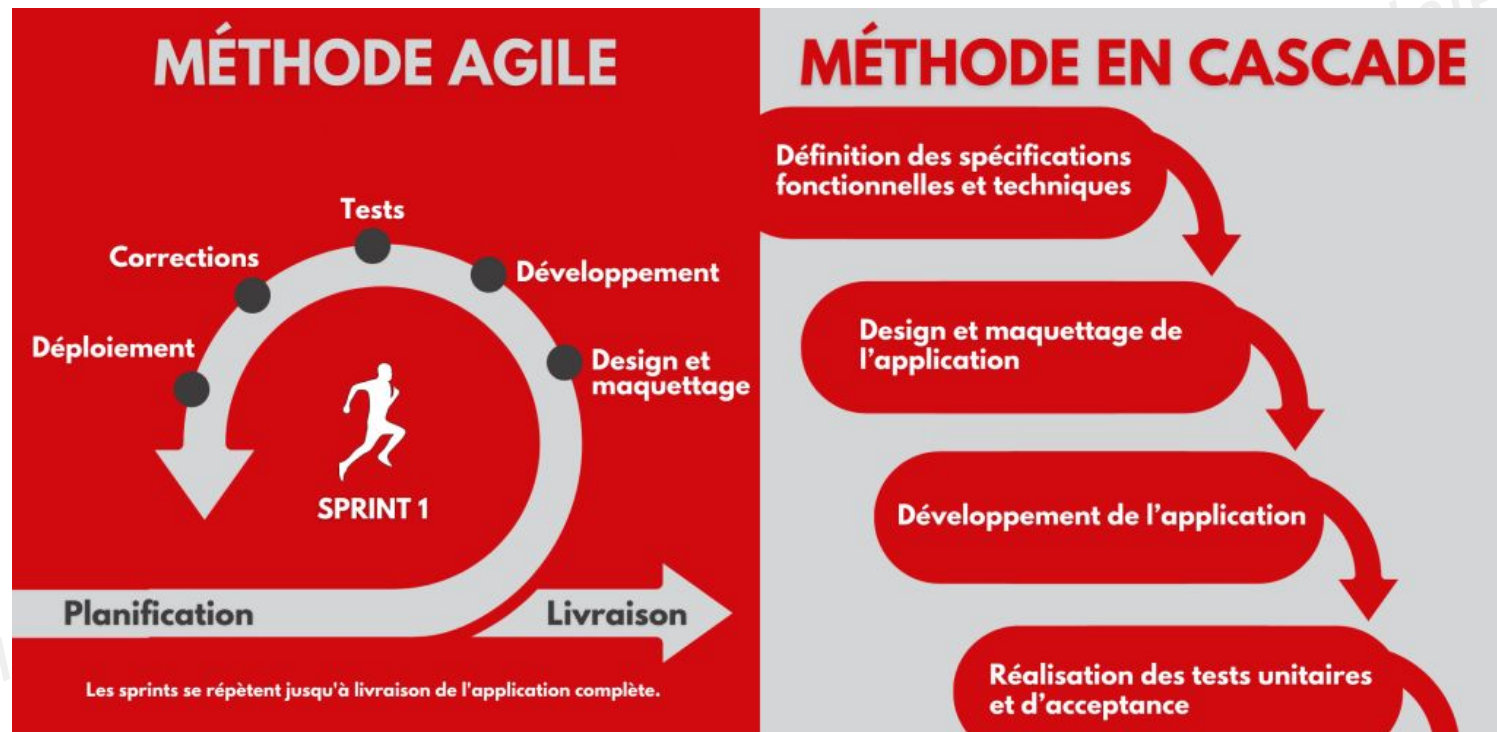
MÉTHODE AGILE

Tests
Corrections
Développement
Déploiement
Design et maquettage

SPRINT 1

Planification
Livraison

Les sprints se répètent jusqu'à livraison de l'application complète.

MÉTHODE EN CASCADE

Définition des spécifications fonctionnelles et techniques

Design et maquettage de l'application

Développement de l'application

Réalisation des tests unitaires et d'acceptance